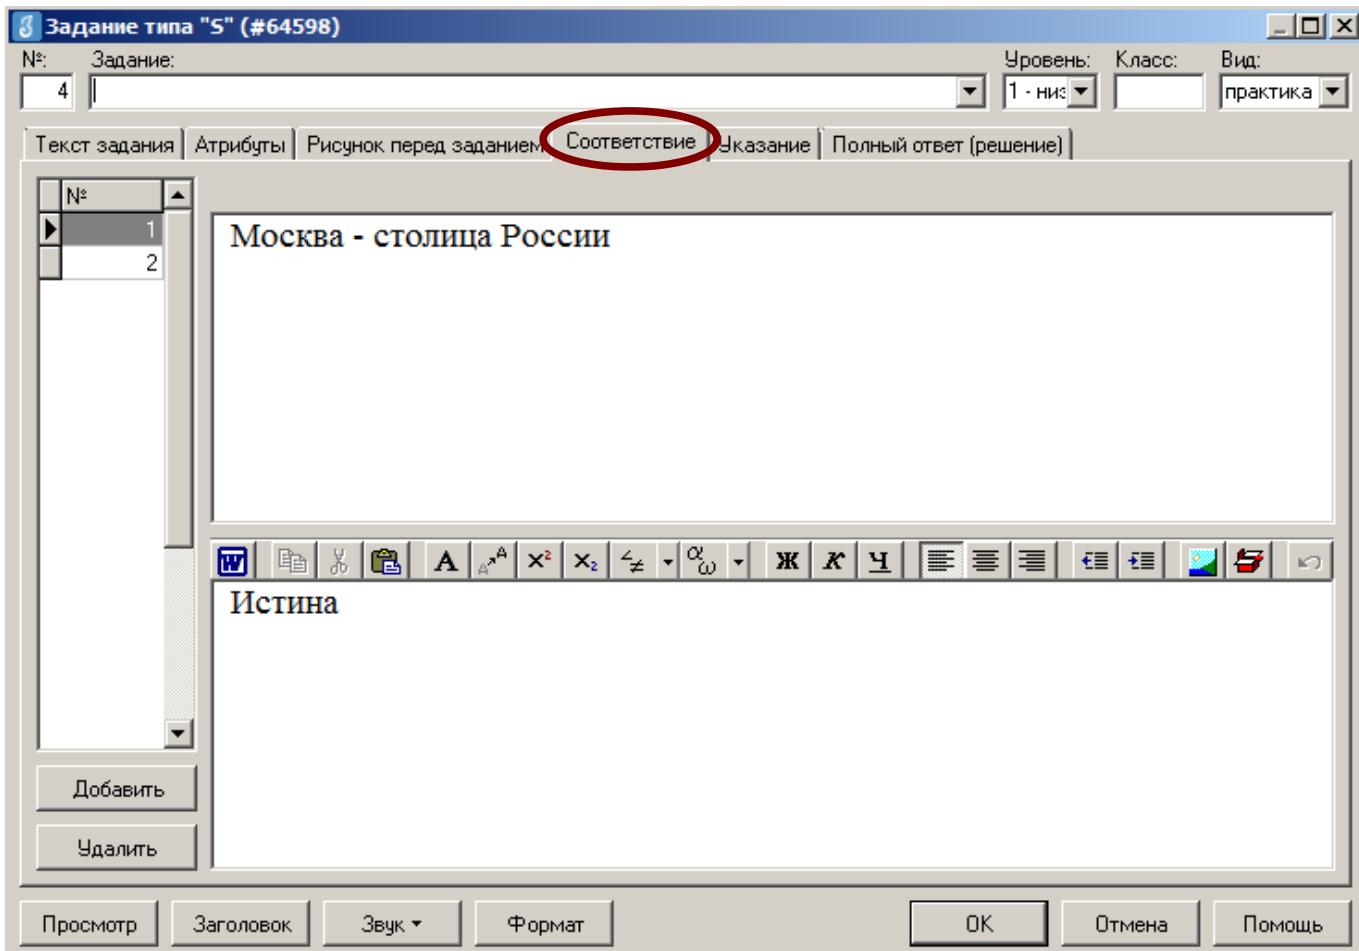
Задание типа "S" (#64598)

№: 4
Задание:
Уровень: 1 - низ
Класс:
Вид: практика

Текст задания | Атрибуты | Рисунок перед заданием | Соответствие | Указание | Полный ответ (решение)

| № |
|---|
| 1 |
| 2 |

Москва - столица России

Ж К Ч

Истина

Добавить
Удалить

Просмотр | Заголовок | Звук | Формат | OK | Отмена | Помощь